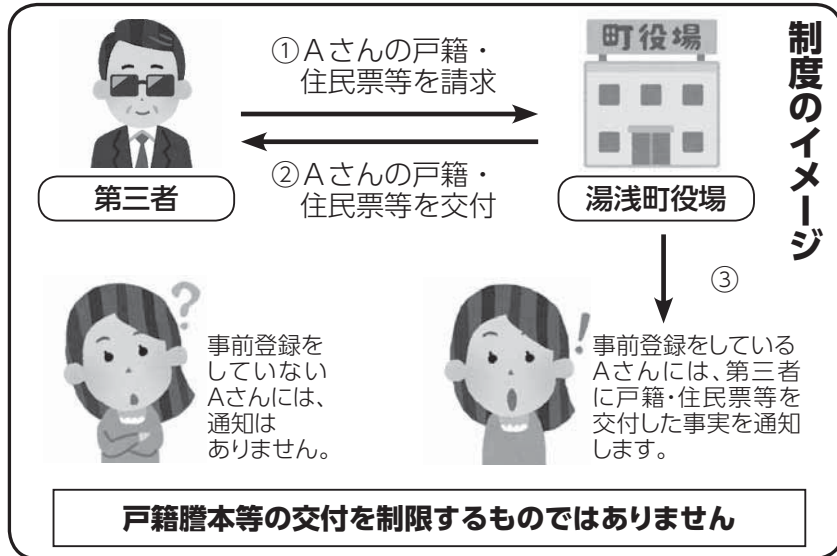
制度のイメージ

①Aさんの戸籍・住民票等を請求

町役場

②Aさんの戸籍・住民票等を交付

第三者

湯浅町役場

③

事前登録をしていないAさんには、通知はありません。

事前登録をしているAさんには、第三者に戸籍・住民票等を交付した事実を通知します。

戸籍謄本等の交付を制限するものではありません